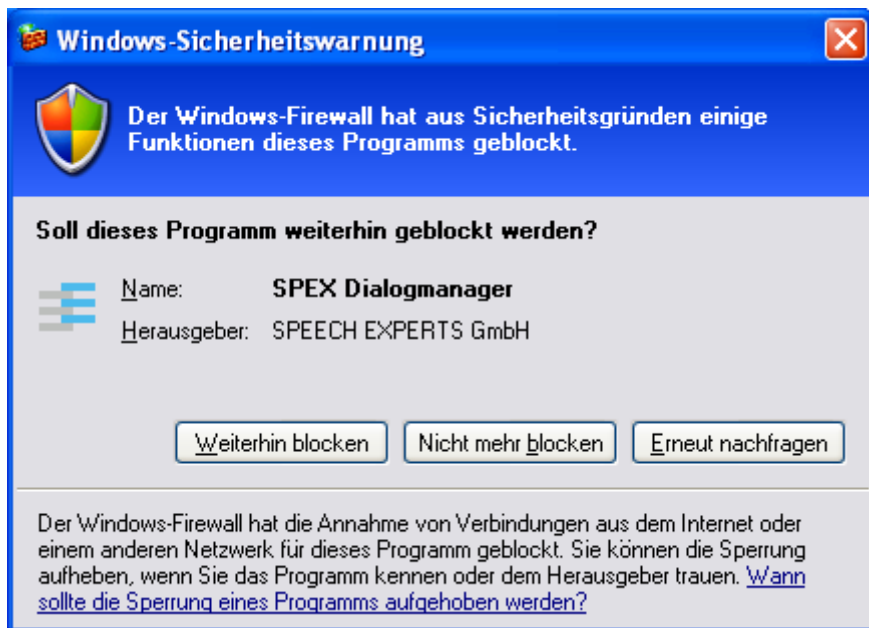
Windows-Sicherheitswarnung

Der Windows-Firewall hat aus Sicherheitsgründen einige Funktionen dieses Programms geblockt.

Soll dieses Programm weiterhin geblockt werden?

Name: SPEX Dialogmanager
Herausgeber: SPEECH EXPERTS GmbH

Weiterhin blocken | Nicht mehr blocken | Erneut nachfragen

Der Windows-Firewall hat die Annahme von Verbindungen aus dem Internet oder einem anderen Netzwerk für dieses Programm geblockt. Sie können die Sperrung aufheben, wenn Sie das Programm kennen oder dem Herausgeber trauen. Wann sollte die Sperrung eines Programms aufgehoben werden?